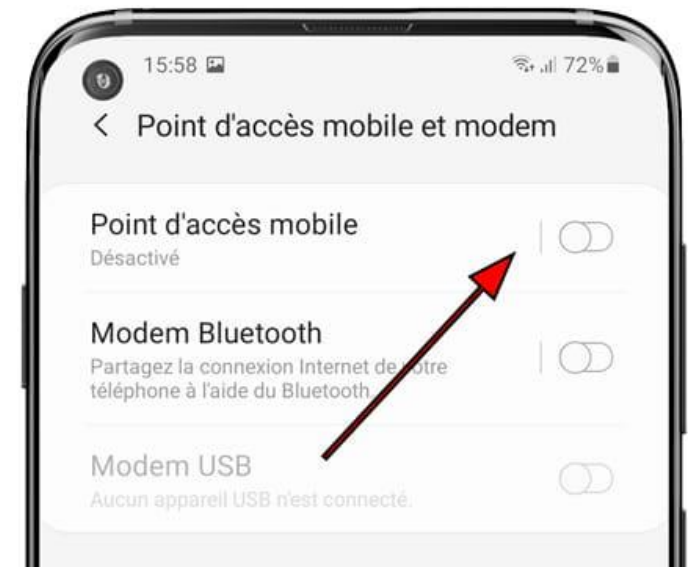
15:58 72%

< Point d'accès mobile et modem

Point d'accès mobile
Désactivé

Modem Bluetooth
Partagez la connexion Internet de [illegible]otre téléphone à l'aide du Bluetooth.

Modem USB
Aucun appareil USB n'est connecté.